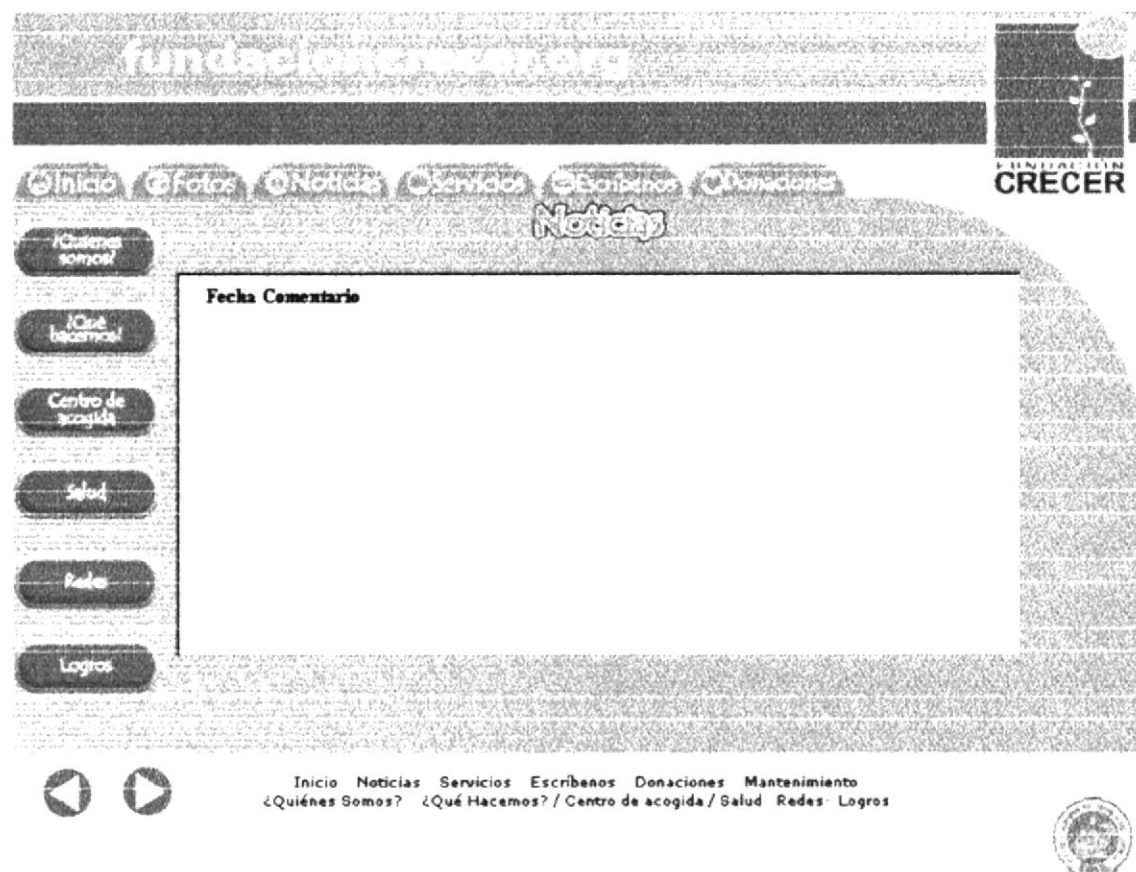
fundacioncrecer.org

FUNDACION CRECER

Inicio Fotos Noticias Servicios Escríbenos Donaciones

Noticias

¿Quiénes somos?

¿Qué hacemos?

Centro de acogida

Salud

Redes

Logros

Fecha Comentario

Inicio Noticias Servicios Escríbenos Donaciones Mantenimiento
¿Quiénes Somos? ¿Qué Hacemos? / Centro de acogida / Salud Redes Logros